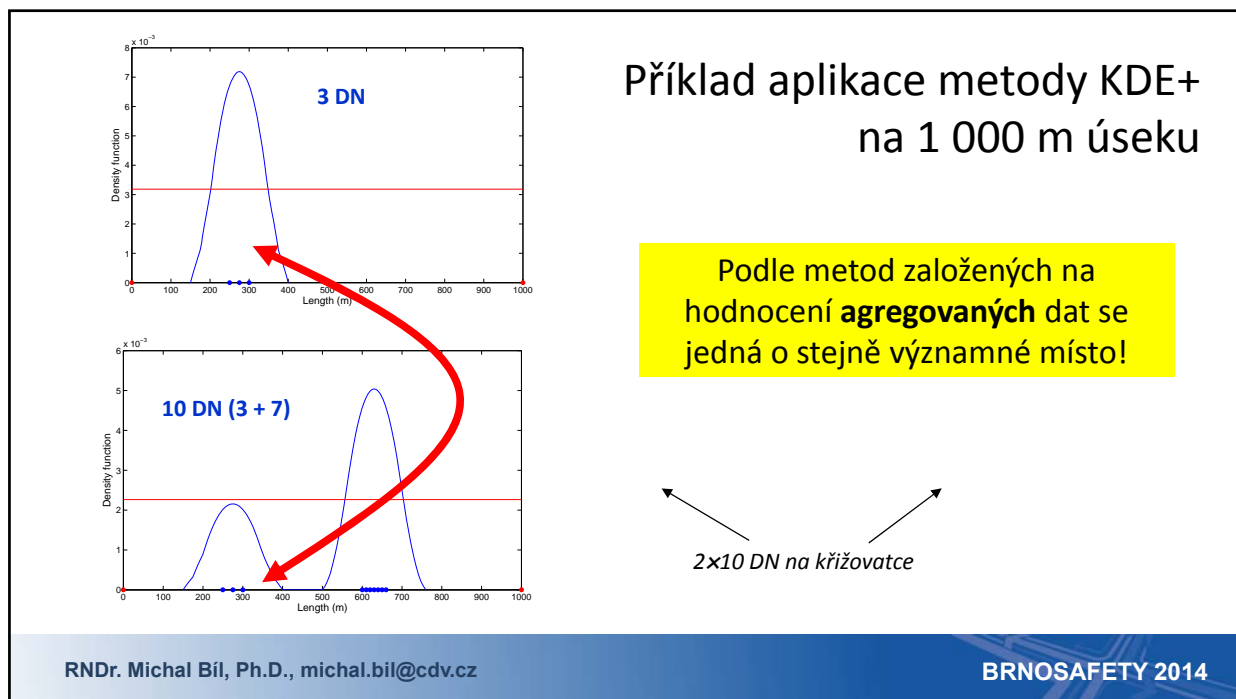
Příklad aplikace metody KDE+ na 1 000 m úseku

$x 10^{-3}$

8
7
6
5
4
3
2
1
0

Density function

3 DN

0 100 200 300 400 500 600 700 800 900 1000
Length (m)

$x 10^{-3}$

6
5
4
3
2
1
0

Density function

10 DN (3 + 7)

0 100 200 300 400 500 600 700 800 900 1000
Length (m)

Podle metod založených na hodnocení **agregovaných** dat se jedná o stejně významné místo!

2×10 DN na křižovatce

RNDr. Michal Bíl, Ph.D., michal.bil@cdv.cz

BRNOSAFETY 2014